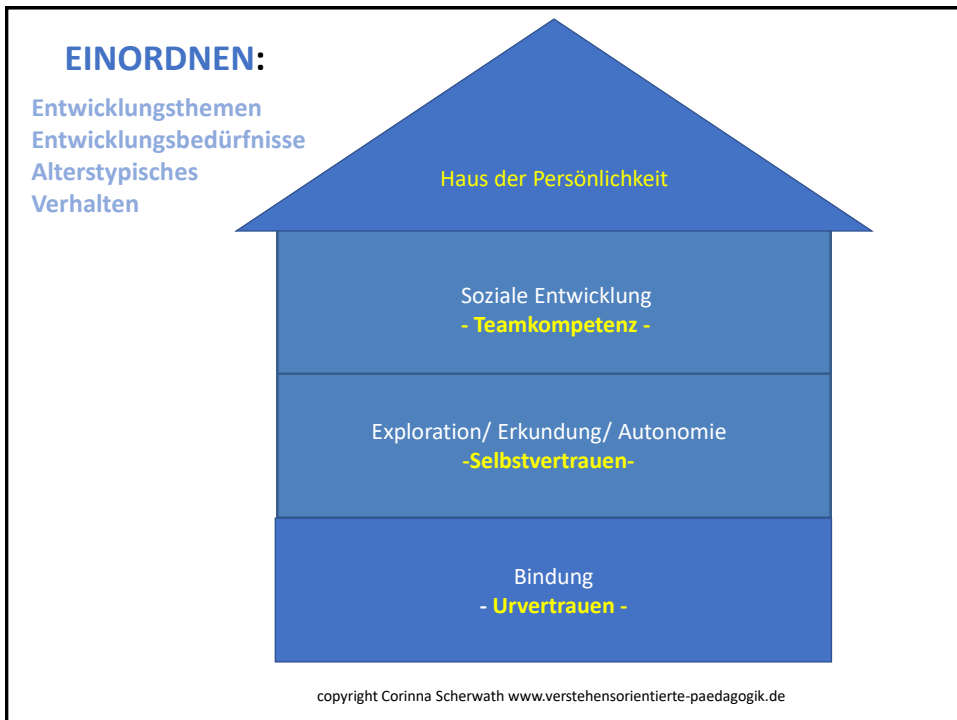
EINORDNEN:

Entwicklungsthemen
Entwicklungsbedürfnisse
Alterstypisches
Verhalten

Haus der Persönlichkeit

Soziale Entwicklung
- Teamkompetenz -

Exploration/ Erkundung/ Autonomie
-Selbstvertrauen-

Bindung
- Urvertrauen -

copyright Corinna Scherwath www.verstehensorientierte-paedagogik.de